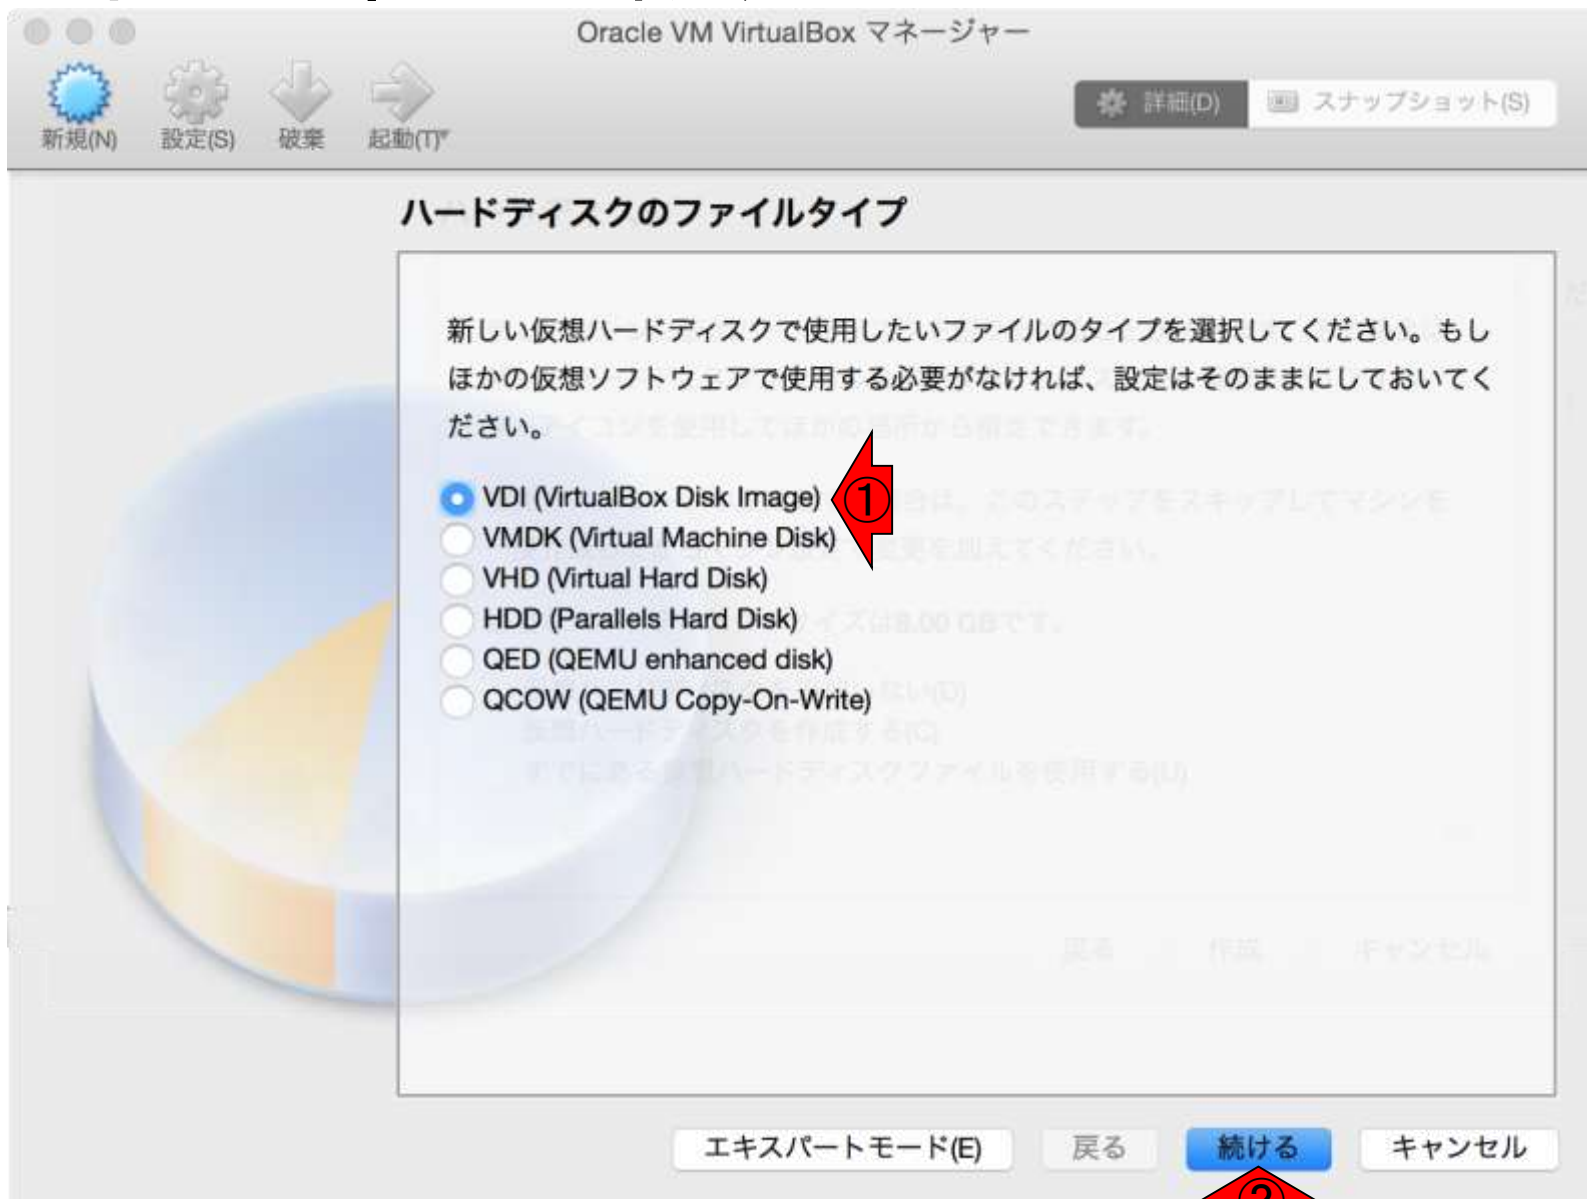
Oracle VM VirtualBox マネージャー

新規(N) 設定(S) 破棄 起動(T)

詳細(D) スナップショット(S)

ハードディスクのファイルタイプ

新しい仮想ハードディスクで使用したいファイルのタイプを選択してください。もしほかの仮想ソフトウェアで使用する必要がなければ、設定はそのままにしておいてください。

VDI (VirtualBox Disk Image) ①
VMDK (Virtual Machine Disk)
VHD (Virtual Hard Disk)
HDD (Parallels Hard Disk)
QED (QEMU enhanced disk)
QCOW (QEMU Copy-On-Write)

エキスパートモード(E) 戻る 続ける キャンセル

②